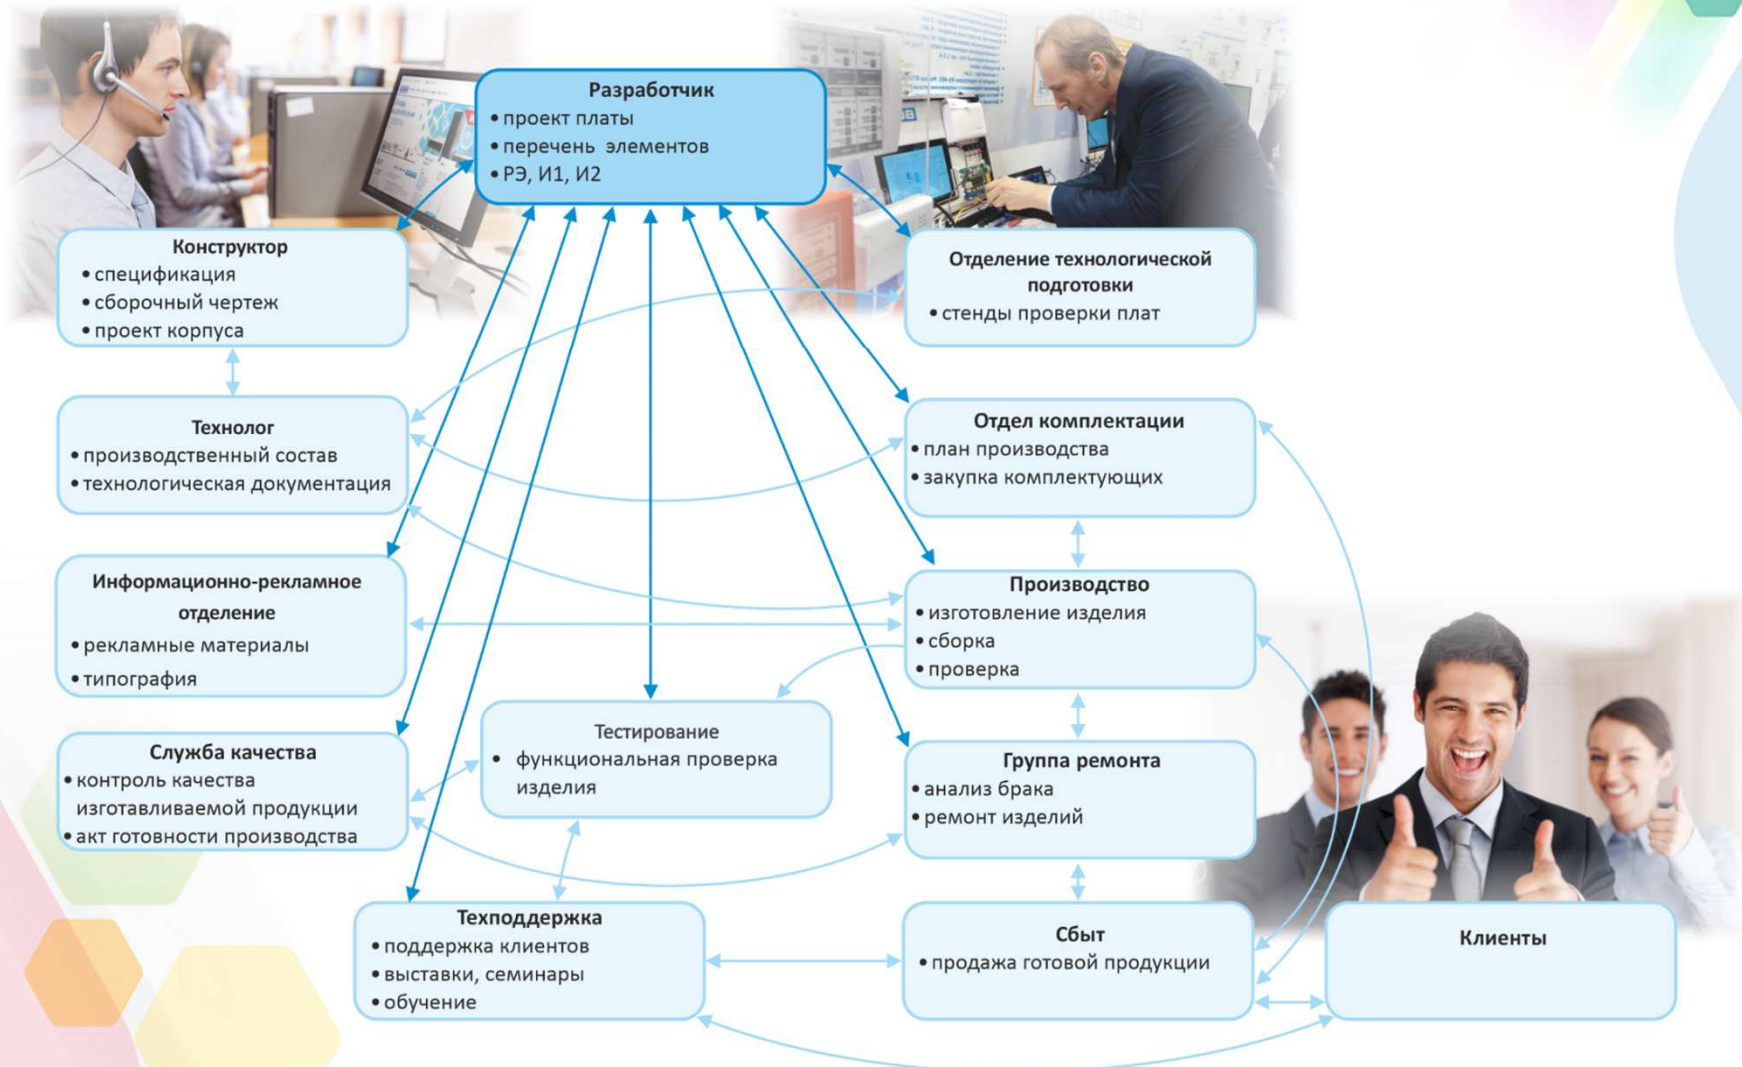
Разработчик
• проект платы
• перечень элементов
• РЭ, И1, И2

Конструктор
• спецификация
• сборочный чертеж
• проект корпуса

Отделение технологической подготовки
• стенды проверки плат

Технолог
• производственный состав
• технологическая документация

Отдел комплектации
• план производства
• закупка комплектующих

Информационно-рекламное отделение
• рекламные материалы
• типография

Производство
• изготовление изделия
• сборка
• проверка

Тестирование
• функциональная проверка изделия

Служба качества
• контроль качества изготавливаемой продукции
• акт готовности производства

Группа ремонта
• анализ брака
• ремонт изделий

Техподдержка
• поддержка клиентов
• выставки, семинары
• обучение

Сбыт
• продажа готовой продукции

Клиенты